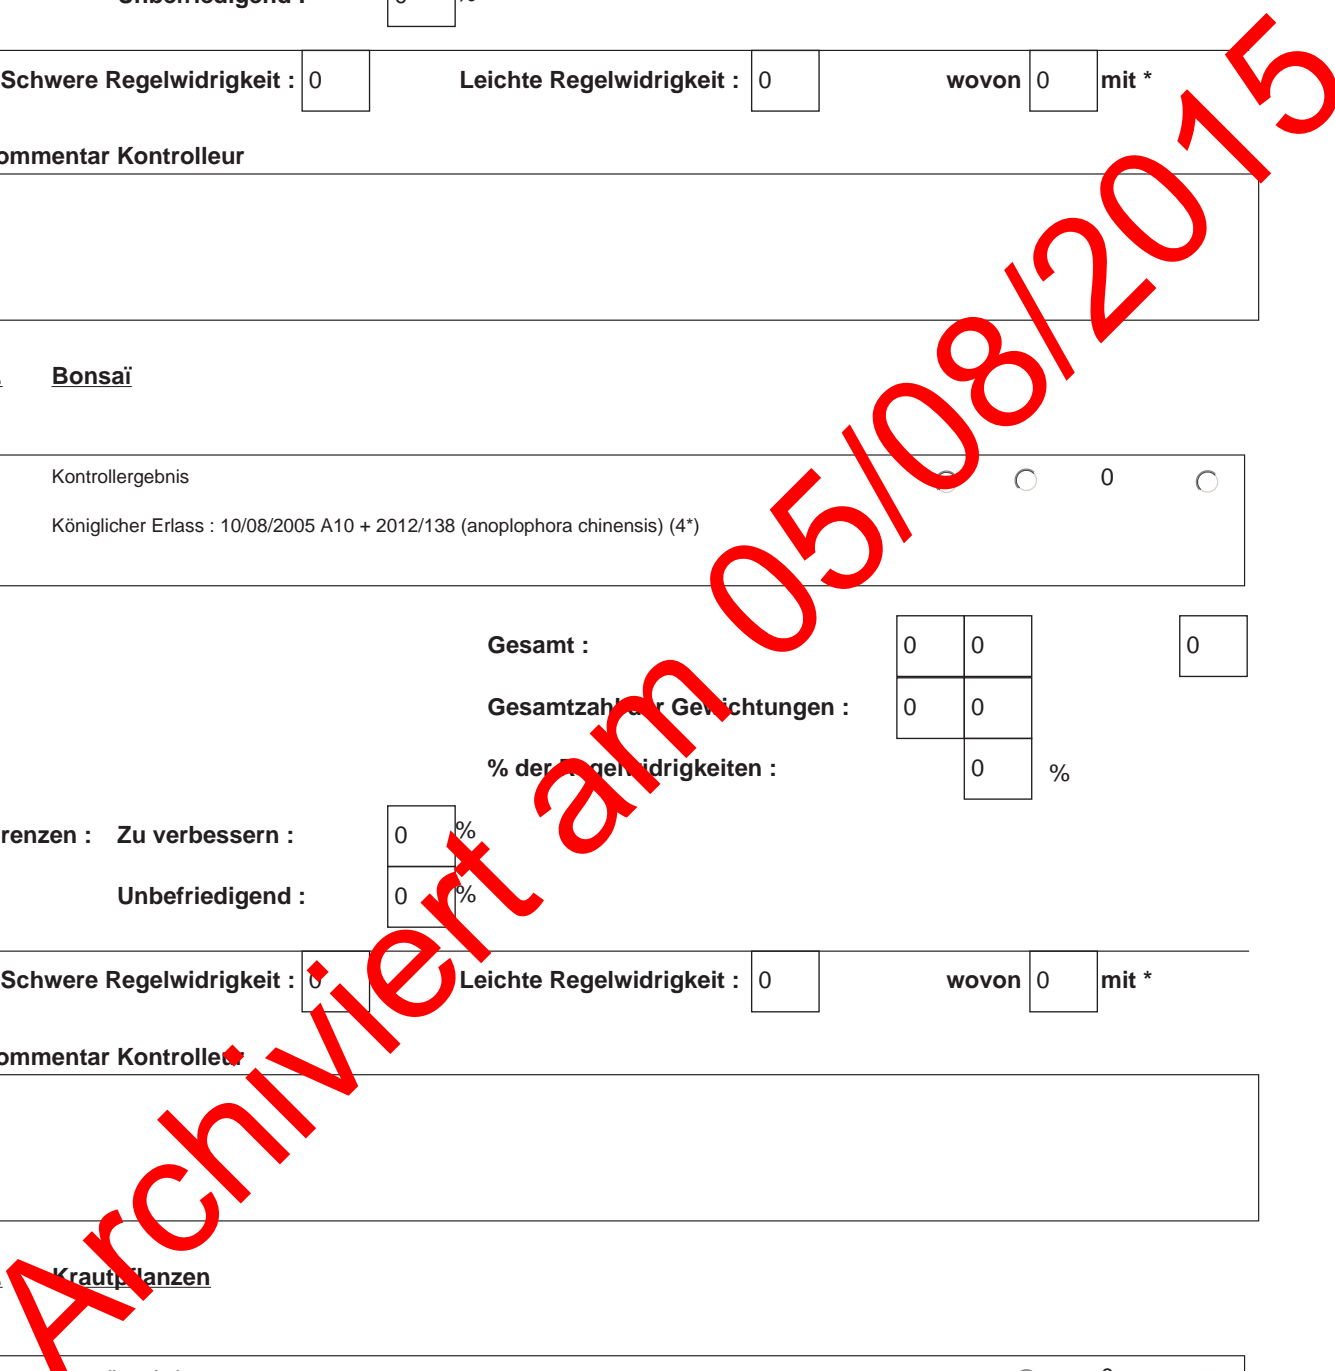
Unbefriedigend : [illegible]

Schwere Regelwidrigkeit : 0 Leichte Regelwidrigkeit : 0 wovon 0 mit *

ommentar Kontrolleur

Bonsaï

Kontrollergebnis 0

Königlicher Erlass : 10/08/2005 A10 + 2012/138 (anoplophora chinensis) (4*)

Gesamt : 0 0 0

Gesamtzahl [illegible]r Ge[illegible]ichtungen : 0 0

% der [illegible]gel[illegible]idrigkeiten : 0 %

renzen : Zu verbessern : 0 %

Unbefriedigend : 0 %

Schwere Regelwidrigkeit : 0 Leichte Regelwidrigkeit : 0 wovon 0 mit *

ommentar Kontrolle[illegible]r

Kraut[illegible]lanzen

Archiviert am 05/08/2015